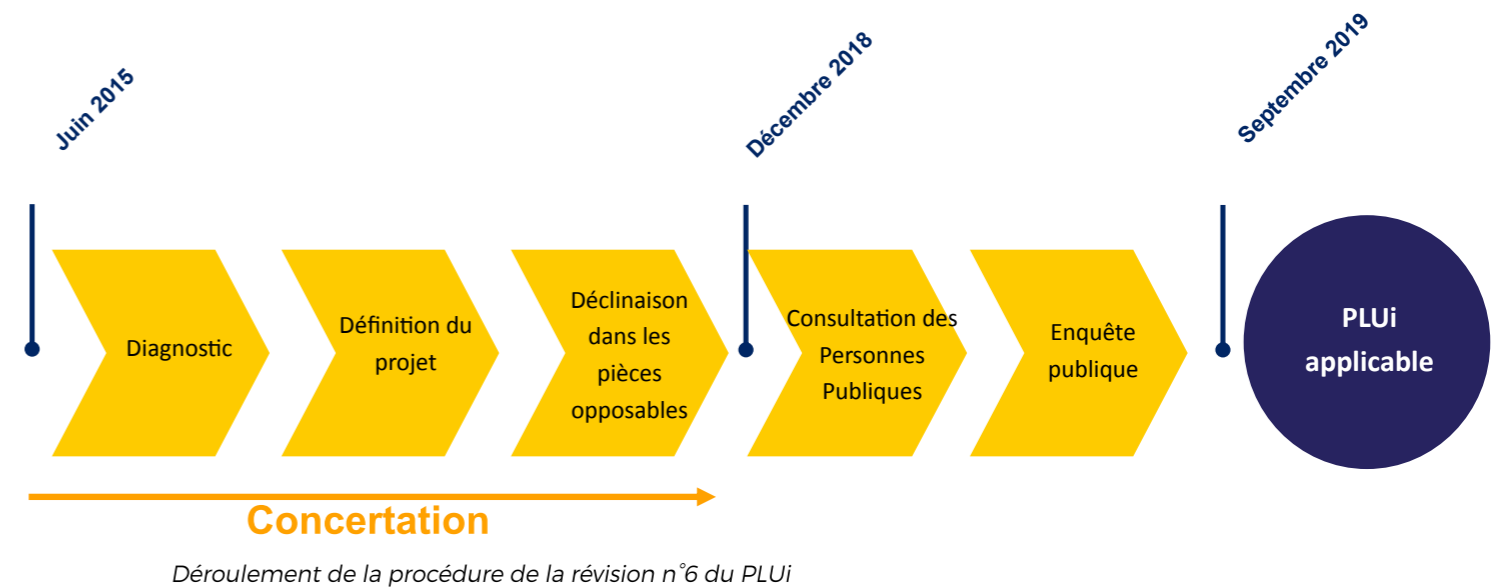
Juin 2015

Décembre 2018

Septembre 2019

Diagnostic

Définition du projet

Déclinaison dans les pièces opposables

Consultation des Personnes Publiques

Enquête publique

PLUi applicable

Concertation

Déroulement de la procédure de la révision n°6 du PLUi